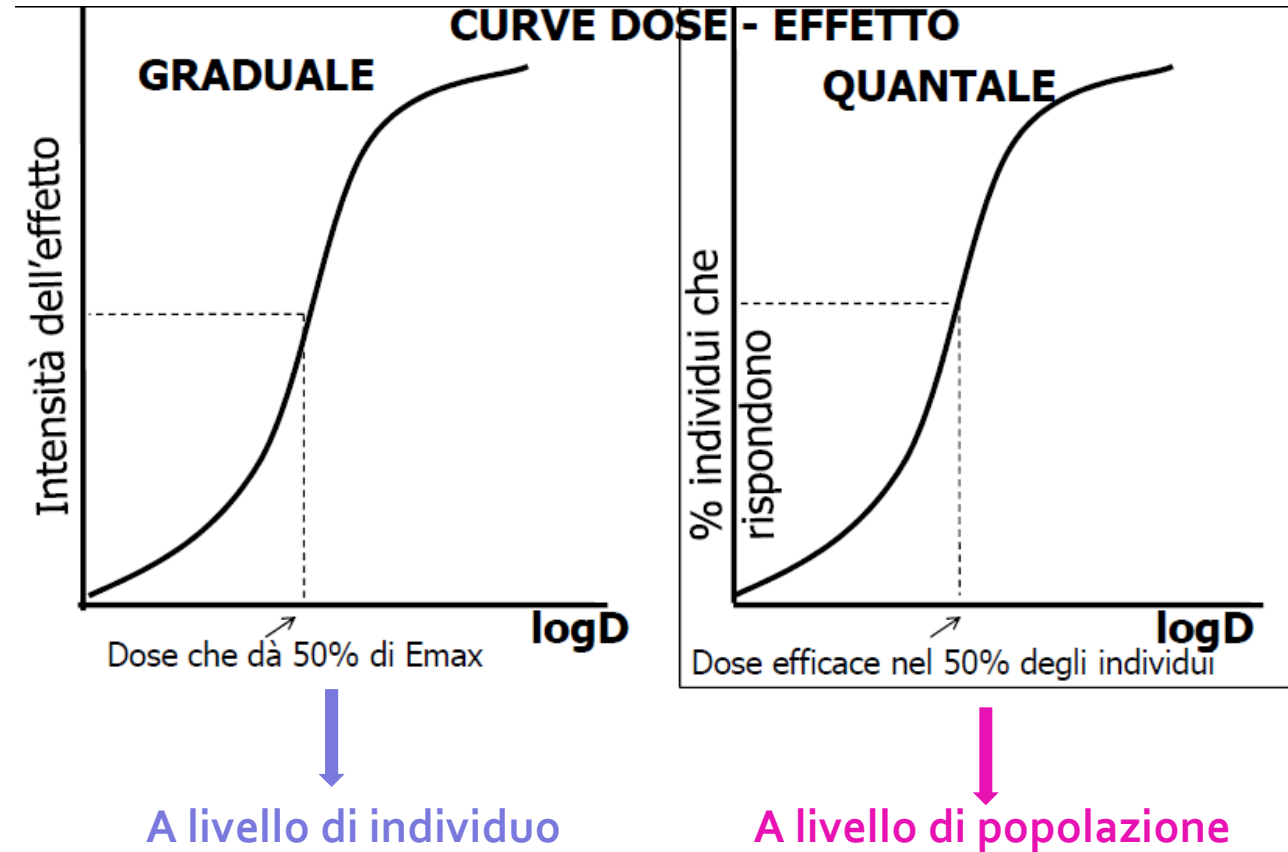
CURVE DOSE - EFFETTO

GRADUALE

Intensità dell'effetto

logD

Dose che dà 50% di Emax

QUANTALE

% individui che rispondono

logD

Dose efficace nel 50% degli individui

A livello di individuo

A livello di popolazione